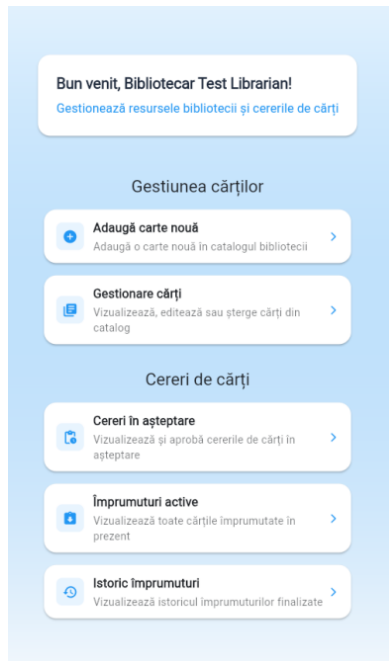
Bun venit, Bibliotecar Test Librarian!

Gestionează resursele bibliotecii și cererile de cărți

Gestiunea cărților

Adaugă carte nouă

Adaugă o carte nouă în catalogul bibliotecii

Gestionare cărți

Vizualizează, editează sau șterge cărți din catalog

Cereri de cărți

Cereri în așteptare

Vizualizează și aprobă cererile de cărți în așteptare

Împrumuturi active

Vizualizează toate cărțile împrumutate în prezent

Istoric împrumuturi

Vizualizează istoricul împrumuturilor finalizate